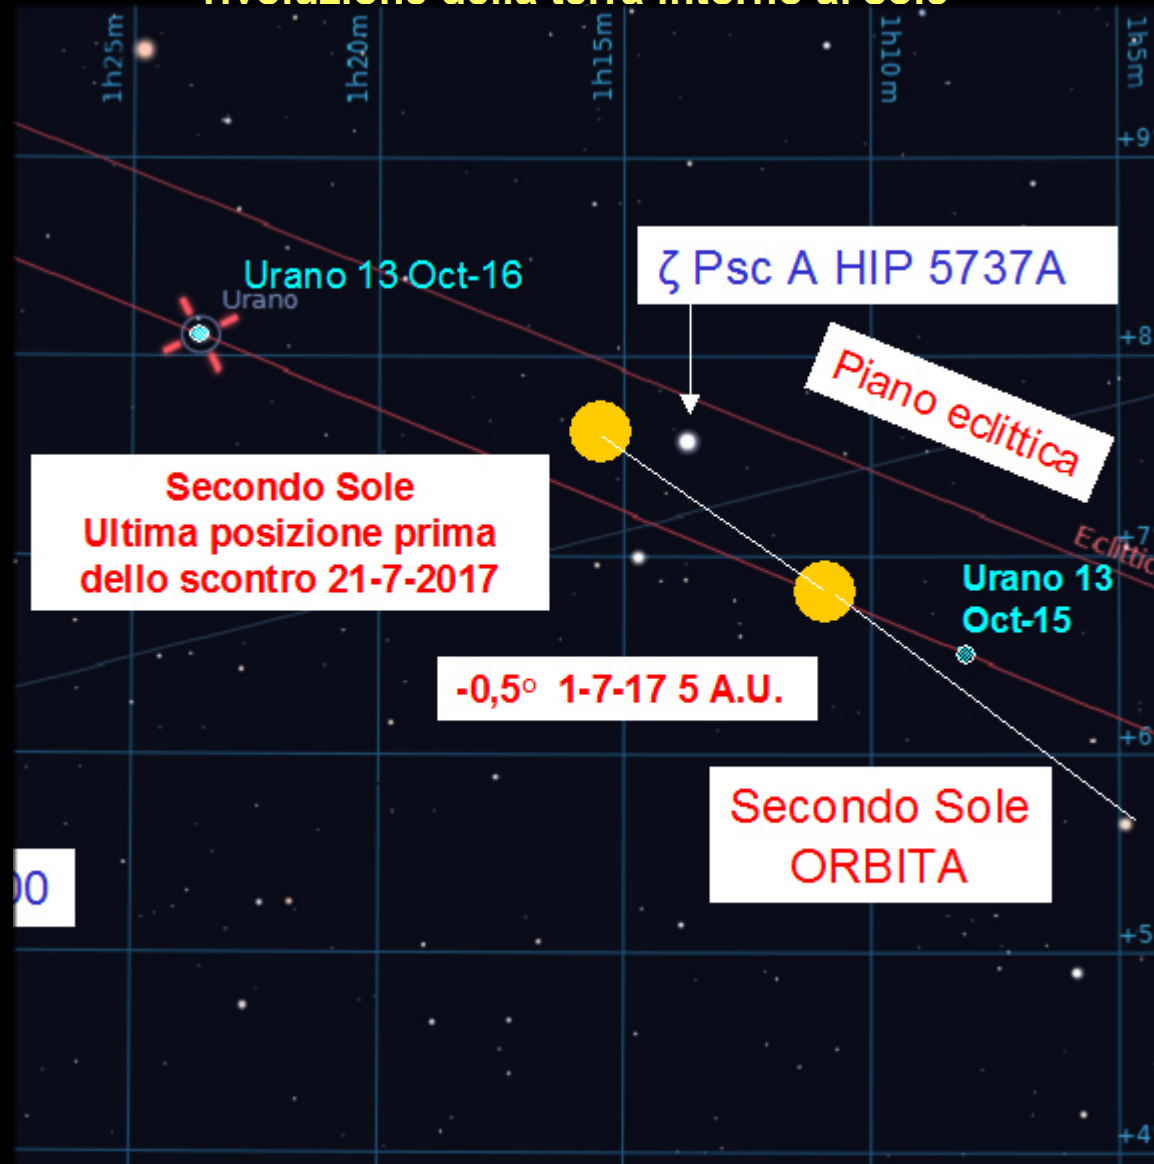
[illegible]

1h25m

1h20m

1h15m

1h10m

1h5m

+9

Urano 13 Oct-16

Urano

ζ Psc A HIP 5737A

+8

Piano eclittica

Secondo Sole
Ultima posizione prima
dello scontro 21-7-2017

Eclittic

+7

Urano 13
Oct-15

-0,5° 1-7-17 5 A.U.

+6

Secondo Sole
ORBITA

00

+5

+4